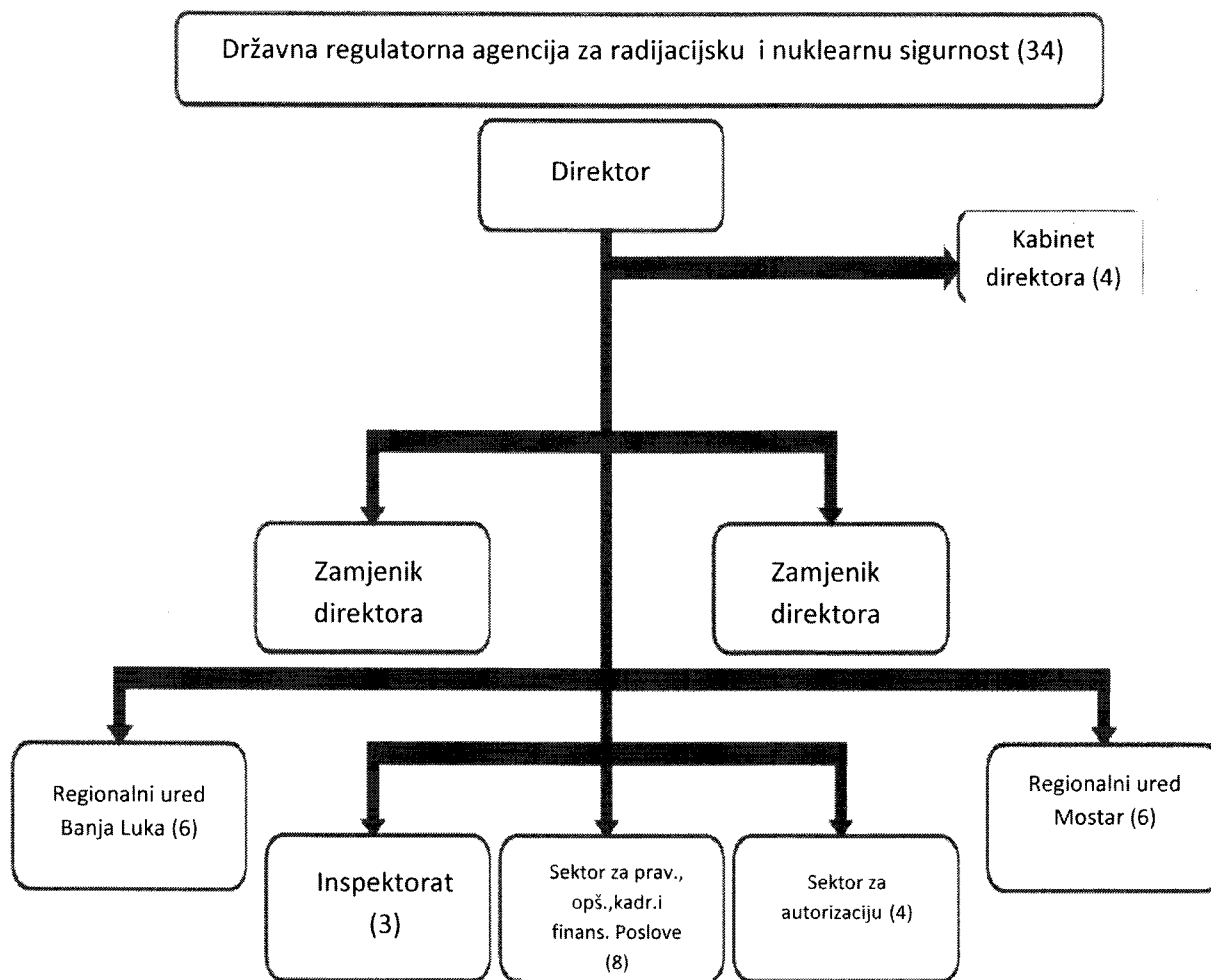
Državna regulatorna agencija za radijacijsku i nuklearnu sigurnost (34)

Direktor

Kabinet direktora (4)

Zamjenik direktora

Zamjenik direktora

Regionalni ured Banja Luka (6)

Inspektorat (3)

Sektor za prav., opš.,kadr.i finans. Poslove (8)

Sektor za autorizaciju (4)

Regionalni ured Mostar (6)